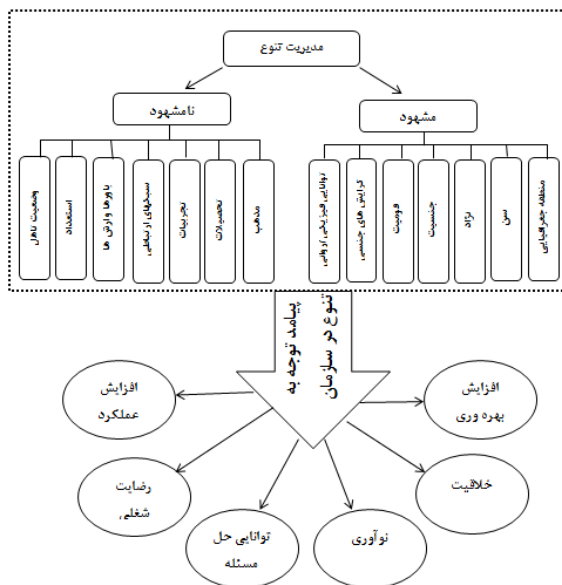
مدیریت تنوع

نامشهود

مشهود

وضعیت تاهل

استعداد

باورها وارزش ها

سبکهای ارتباطی

تجربیات

تحصیلات

مذهب

توانایی فیزیکی/ ذهنی

گرایش های جنسی

قومیت

جنسیت

نژاد

سن

منطقه جغرافیایی

پیامد توجه به تنوع در سازمان

افزایش عملکرد

افزایش بهره وری

رضایت شغلی

خلاقیت

توانایی حل مسئله

نوآوری